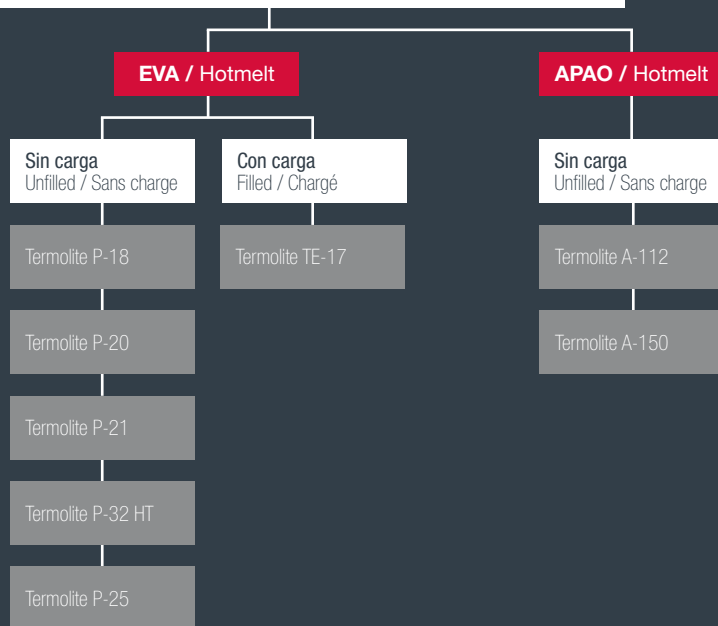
EVA / Hotmelt

Sin carga
Unfilled / Sans charge

Termolite P-18

Termolite P-20

Termolite P-21

Termolite P-32 HT

Termolite P-25

Con carga
Filled / Chargé

Termolite TE-17

APAO / Hotmelt

Sin carga
Unfilled / Sans charge

Termolite A-112

Termolite A-150